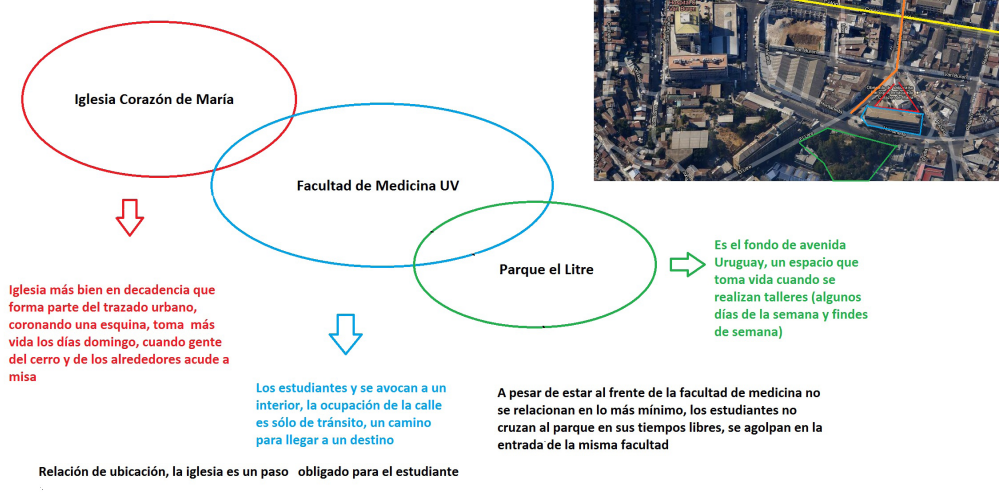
Iglesia Corazón de María

Facultad de Medicina UV

Parque el Litre

Es el fondo de avenida Uruguay, un espacio que toma vida cuando se realizan talleres (algunos días de la semana y findes de semana)

Iglesia más bien en decadencia que forma parte del trazado urbano, coronando una esquina, toma más vida los días domingo, cuando gente del cerro y de los alrededores acude a misa

Los estudiantes y se avocan a un interior, la ocupación de la calle es sólo de tránsito, un camino para llegar a un destino

A pesar de estar al frente de la facultad de medicina no se relacionan en lo más mínimo, los estudiantes no cruzan al parque en sus tiempos libres, se agolpan en la entrada de la misma facultad

Relación de ubicación, la iglesia es un paso obligado para el estudiante